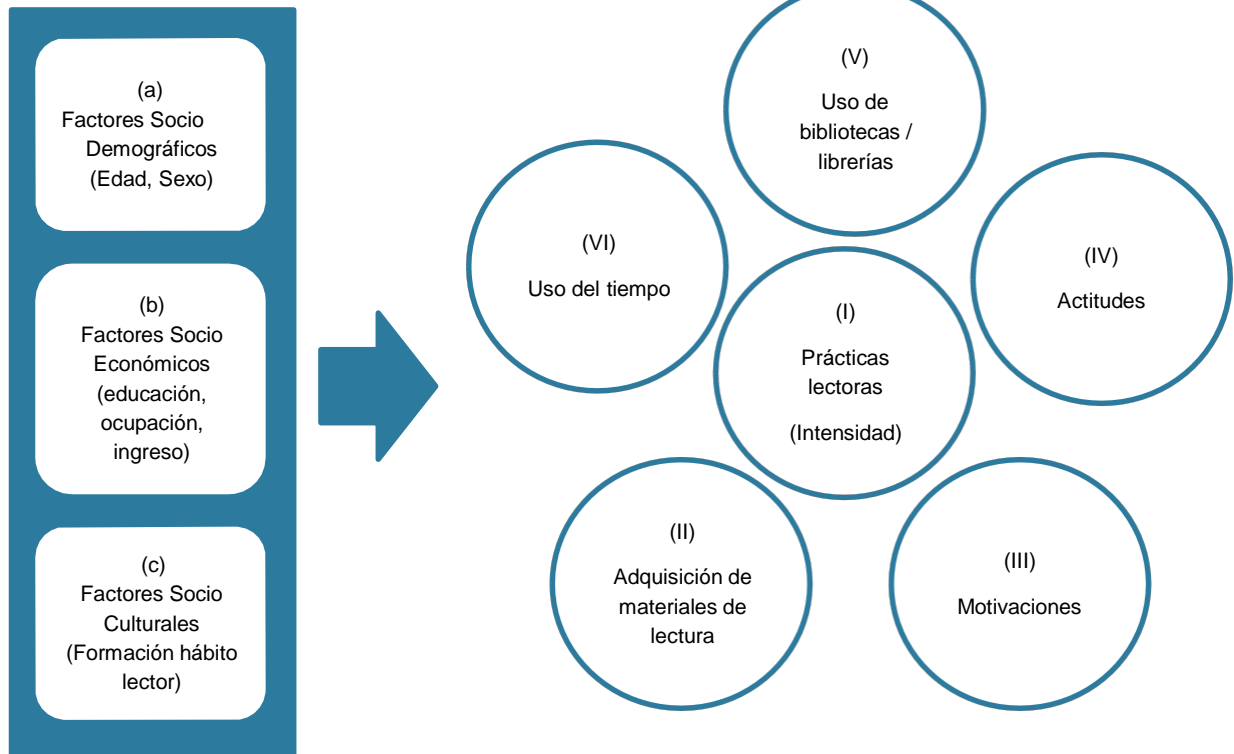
(a)
Factores Socio Demográficos (Edad, Sexo)

(b)
Factores Socio Económicos (educación, ocupación, ingreso)

(c)
Factores Socio Culturales (Formación hábito lector)

(V)
Uso de bibliotecas / librerías

(VI)
Uso del tiempo

(IV)
Actitudes

(I)
Prácticas lectoras
(Intensidad)

(II)
Adquisición de materiales de lectura

(III)
Motivaciones